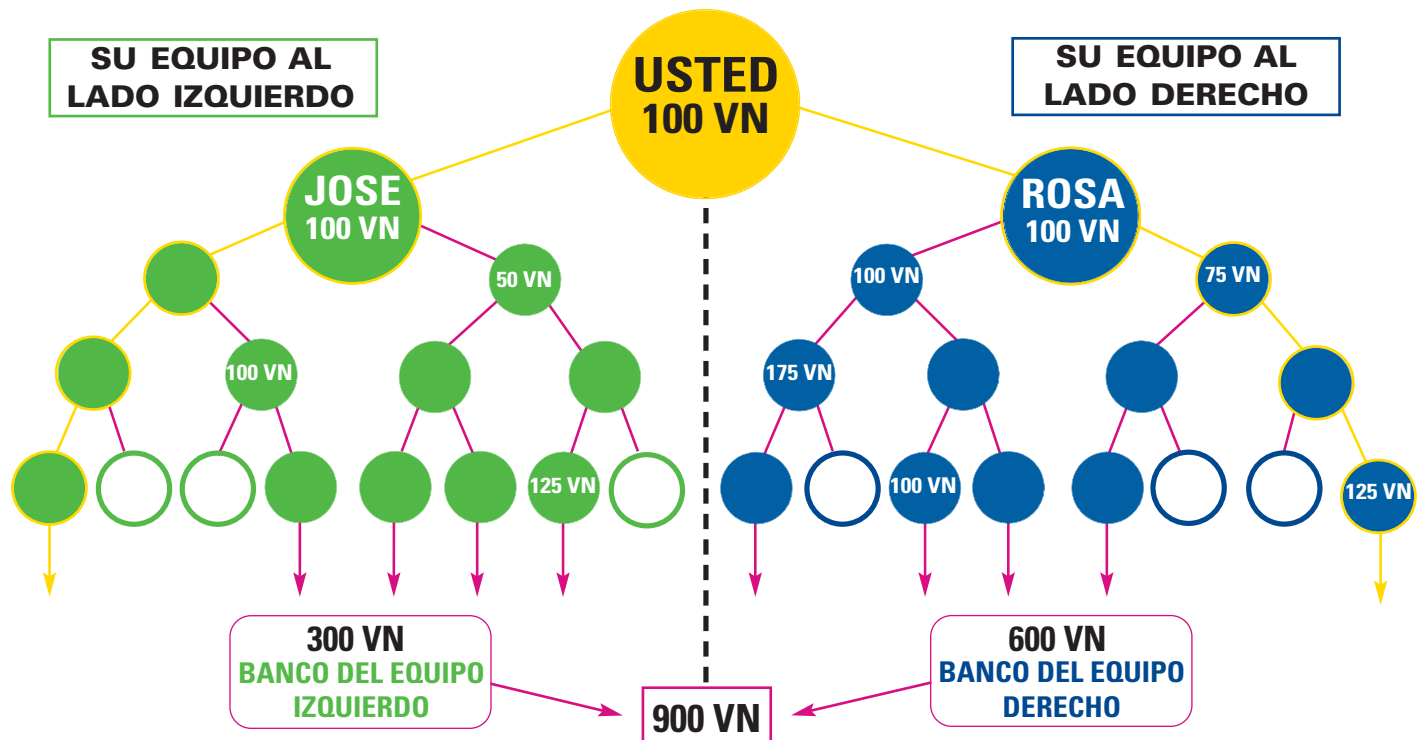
SU EQUIPO AL LADO IZQUIERDO

USTED
100 VN

SU EQUIPO AL LADO DERECHO

JOSE
100 VN

ROSA
100 VN

50 VN

100 VN

75 VN

100 VN

175 VN

125 VN

100 VN

125 VN

300 VN
BANCO DEL EQUIPO IZQUIERDO

600 VN
BANCO DEL EQUIPO DERECHO

900 VN